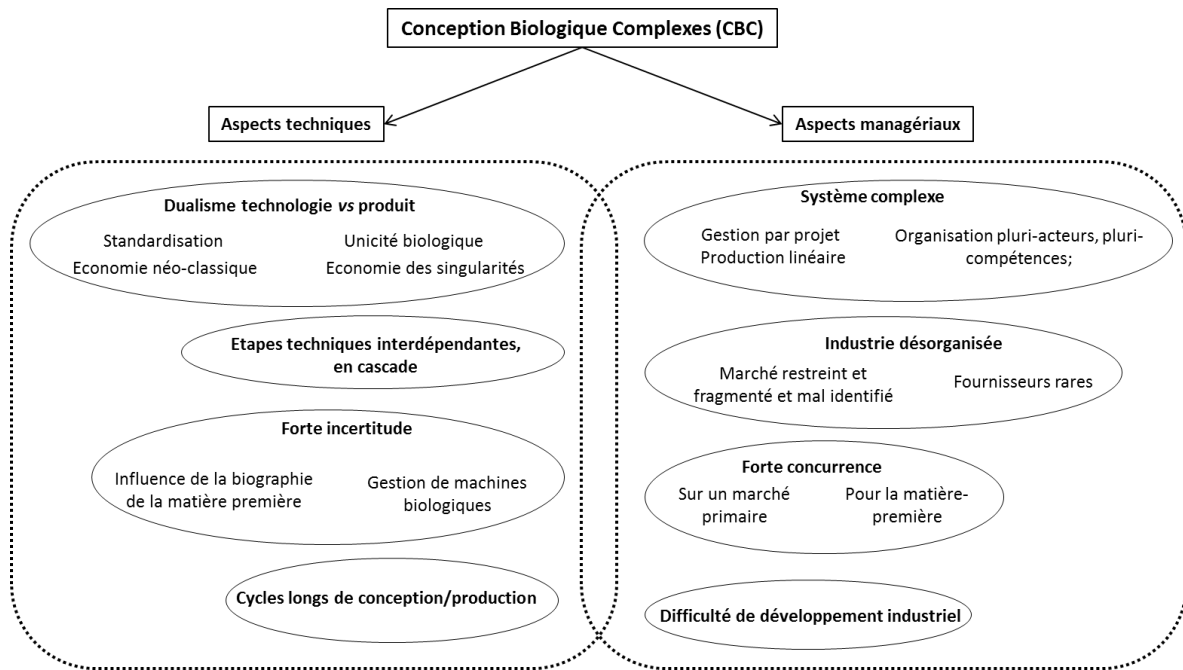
Conception Biologique Complexes (CBC)

Aspects techniques

Aspects managériaux

Dualisme technologie vs produit

Standardisation
Economie néo-classique

Unicité biologique
Economie des singularités

Etapes techniques interdépendantes, en cascade

Forte incertitude

Influence de la biographie de la matière première

Gestion de machines biologiques

Cycles longs de conception/production

Système complexe

Gestion par projet
Production linéaire

Organisation pluri-acteurs, pluri-compétences;

Industrie désorganisée

Marché restreint et fragmenté et mal identifié

Fournisseurs rares

Forte concurrence

Sur un marché primaire

Pour la matière-première

Difficulté de développement industriel